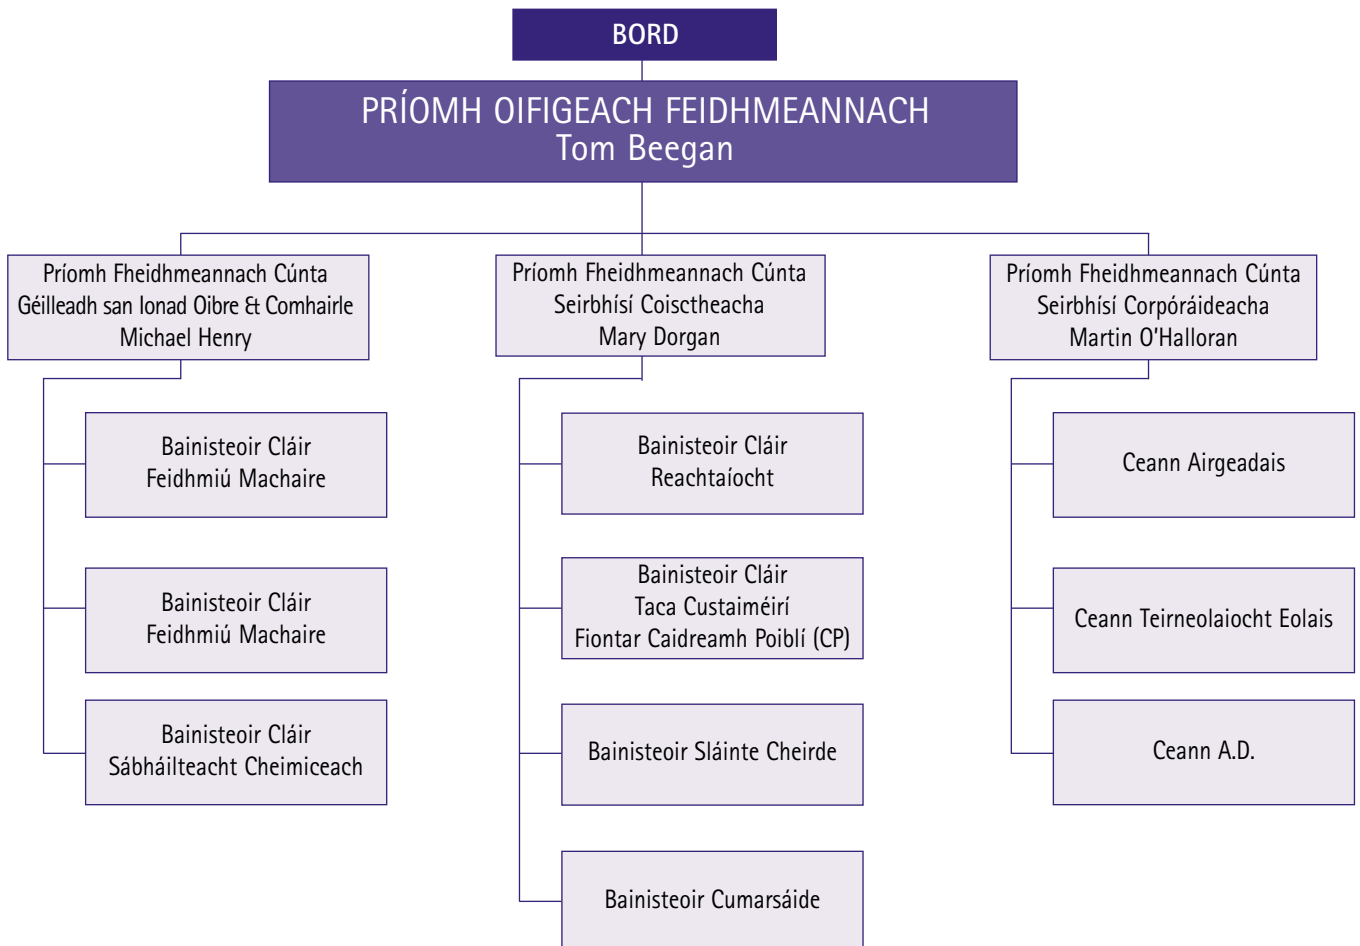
BORD

PRÍOMH OIFIGEACH FEIDHMEANNACH
Tom Beegan

Príomh Fheidhmeannach Cúnta
Géilleadh san Ionad Oibre & Comhairle
Michael Henry

Bainisteoir Cláir
Feidhmiú Machaire

Bainisteoir Cláir
Feidhmiú Machaire

Bainisteoir Cláir
Sábháilteacht Cheimiceach

Príomh Fheidhmeannach Cúnta
Seirbhísí Coisctheacha
Mary Dorgan

Bainisteoir Cláir
Reachtaíocht

Bainisteoir Cláir
Taca Custaiméirí
Fiontar Caidreamh Poiblí (CP)

Bainisteoir Sláinte Cheirde

Bainisteoir Cumarsáide

Príomh Fheidhmeannach Cúnta
Seirbhísí Corpóráideacha
Martin O'Halloran

Ceann Airgeadais

Ceann Teirneolaiocht Eolais

Ceann A.D.